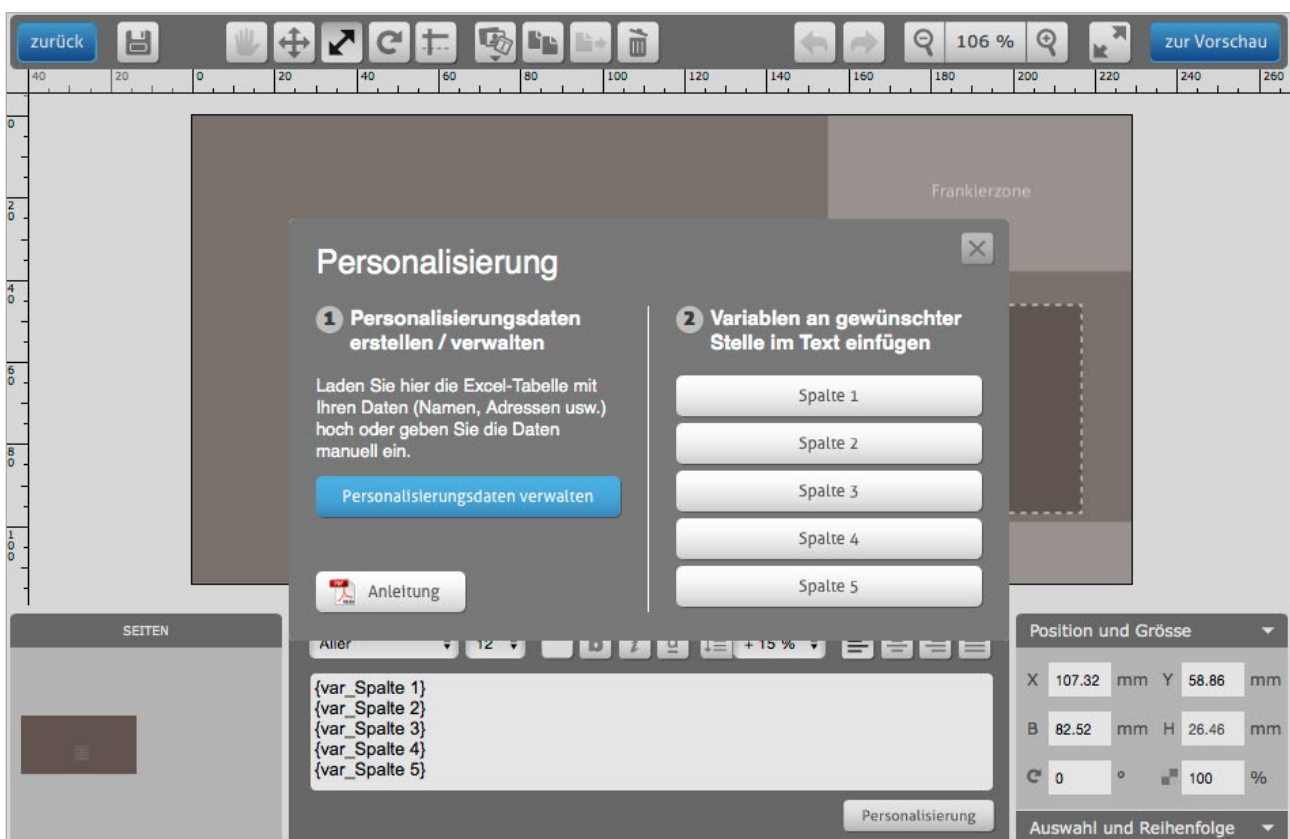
zurück

106 %

zur Vorschau

40 20 0 20 40 60 80 100 120 140 160 180 200 220 240 260

0
20
40
60
80
100

Frankierzone

Personalisierung

1 Personalisierungsdaten erstellen / verwalten

Laden Sie hier die Excel-Tabelle mit Ihren Daten (Namen, Adressen usw.) hoch oder geben Sie die Daten manuell ein.

Personalisierungsdaten verwalten

Anleitung

2 Variablen an gewünschter Stelle im Text einfügen

Spalte 1

Spalte 2

Spalte 3

Spalte 4

Spalte 5

SEITEN

Aller 12 + 15 %

{var_Spalte 1}
{var_Spalte 2}
{var_Spalte 3}
{var_Spalte 4}
{var_Spalte 5}

Personalisierung

Position und Grösse

X 107.32 mm Y 58.86 mm

B 82.52 mm H 26.46 mm

0 ° 100 %

Auswahl und Reihenfolge